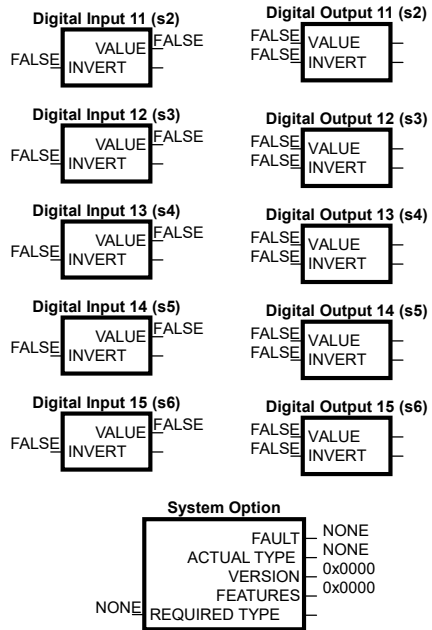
Digital Input 11 (s2)
VALUE FALSE
FALSE INVERT

Digital Output 11 (s2)
FALSE VALUE
FALSE INVERT

Digital Input 12 (s3)
VALUE FALSE
FALSE INVERT

Digital Output 12 (s3)
FALSE VALUE
FALSE INVERT

Digital Input 13 (s4)
VALUE FALSE
FALSE INVERT

Digital Output 13 (s4)
FALSE VALUE
FALSE INVERT

Digital Input 14 (s5)
VALUE FALSE
FALSE INVERT

Digital Output 14 (s5)
FALSE VALUE
FALSE INVERT

Digital Input 15 (s6)
VALUE FALSE
FALSE INVERT

Digital Output 15 (s6)
FALSE VALUE
FALSE INVERT

System Option
FAULT NONE
ACTUAL TYPE NONE
VERSION 0x0000
FEATURES 0x0000
NONE REQUIRED TYPE